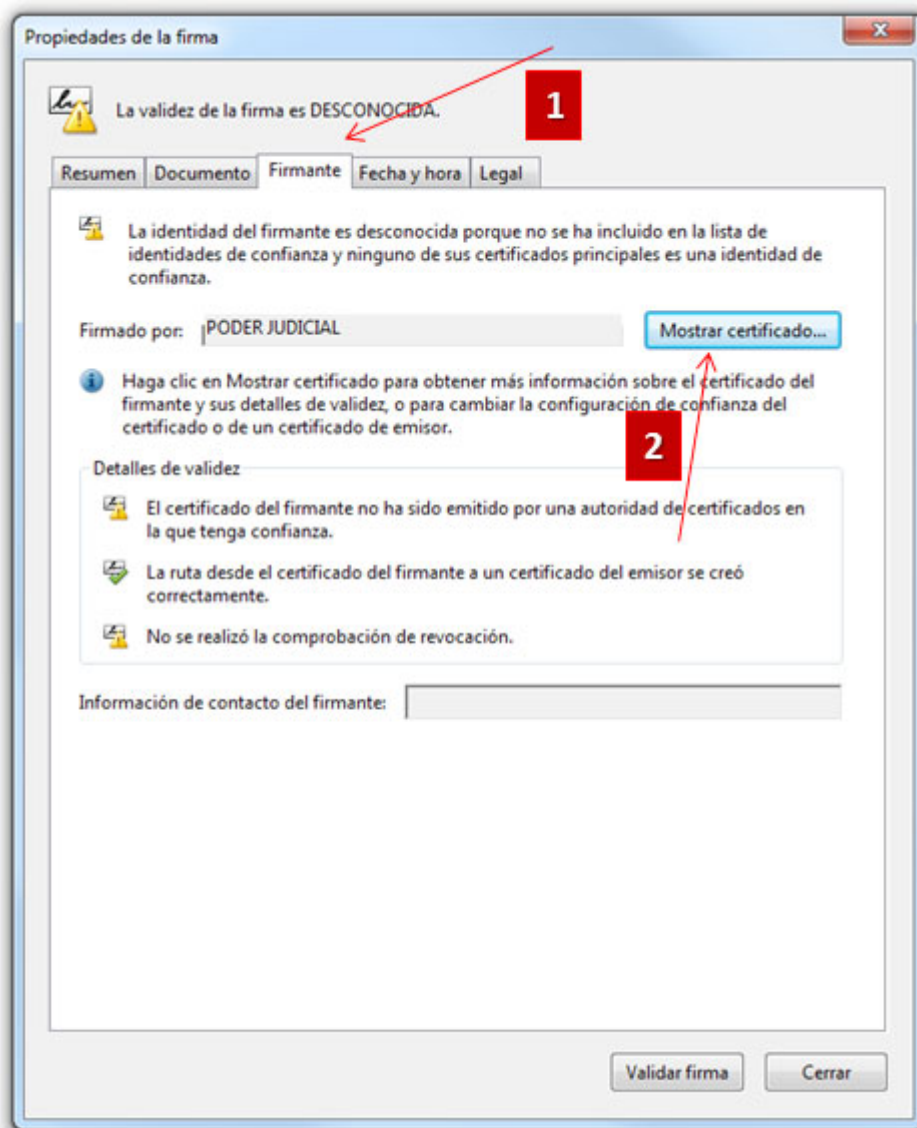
Propiedades de la firma

La validez de la firma es DESCONOCIDA.

1

Resumen Documento Firmante Fecha y hora Legal

La identidad del firmante es desconocida porque no se ha incluido en la lista de identidades de confianza y ninguno de sus certificados principales es una identidad de confianza.

Firmado por: PODER JUDICIAL

Mostrar certificado...

Haga clic en Mostrar certificado para obtener más información sobre el certificado del firmante y sus detalles de validez, o para cambiar la configuración de confianza del certificado o de un certificado de emisor.

2

Detalles de validez

El certificado del firmante no ha sido emitido por una autoridad de certificados en la que tenga confianza.

La ruta desde el certificado del firmante a un certificado del emisor se creó correctamente.

No se realizó la comprobación de revocación.

Información de contacto del firmante:

Validar firma

Cerrar